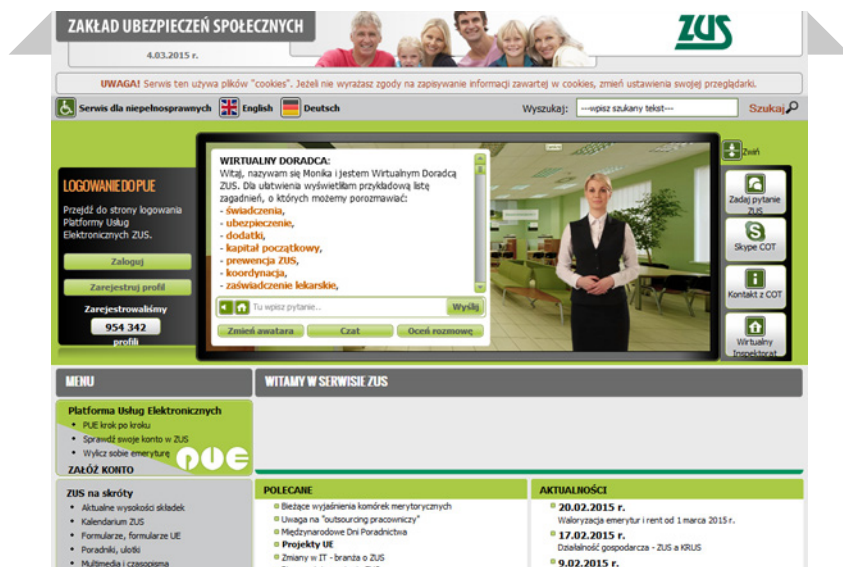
ZAKŁAD UBEZPIECZEŃ SPOŁECZNYCH

4.03.2015 r.

ZUS

UWAGA! Serwis ten używa plików "cookies". Jeżeli nie wyrażasz zgody na zapisywanie informacji zawartej w cookies, zmień ustawienia swojej przeglądarki.

Serwis dla niepełnosprawnych English Deutsch

Wyszukaj: ---wpisz szukany tekst--- Szukaj

LOGOWANIE DO PUE

Przejdź do strony logowania Platformy Usług Elektronicznych ZUS.

Zaloguj

Zarejestruj profil

Zarejestrowaliśmy

954 342

profili

WIRTUALNY DORADCA:
Witaj, nazywam się Monika i jestem Wirtualnym Doradcą ZUS. Dla ułatwienia wyświetliłam przykładową listę zagadnień, o których możemy porozmawiać:
- świadczenia,
- ubezpieczenie,
- dodatki,
- kapitał początkowy,
- prewencja ZUS,
- koordynacja,
- zaświadczenie lekarskie,

Tu wpisz pytanie...

Wyślij

Zmień awatara

Czat

Oceń rozmowę

Zwiń

Zadaj pytanie ZUS

Skype COT

Kontakt z COT

Wirtualny Inspektorat

MENU

WITAMY W SERWISIE ZUS

Platforma Usług Elektronicznych
- PUE krok po kroku
- Sprawdź swoje konto w ZUS
- Wylicz sobie emeryturę

ZAŁÓŻ KONTO

PUE

ZUS na skróty
- Aktualne wysokości składek
- Kalendarium ZUS
- Formularze, formularze UE
- Poradniki, ulotki
- Multimedia i czasopisma

POLECANE
- Bieżące wyjaśnienia komórek merytorycznych
- Uwaga na "outsourcing pracowniczy"
- Międzynarodowe Dni Poradnictwa
- Projekty UE
- Zmiany w IT - branża o ZUS

AKTUALNOŚCI
20.02.2015 r.
Waloryzacja emerytur i rent od 1 marca 2015 r.
17.02.2015 r.
Działalność gospodarcza - ZUS a KRUS
9.02.2015 r.